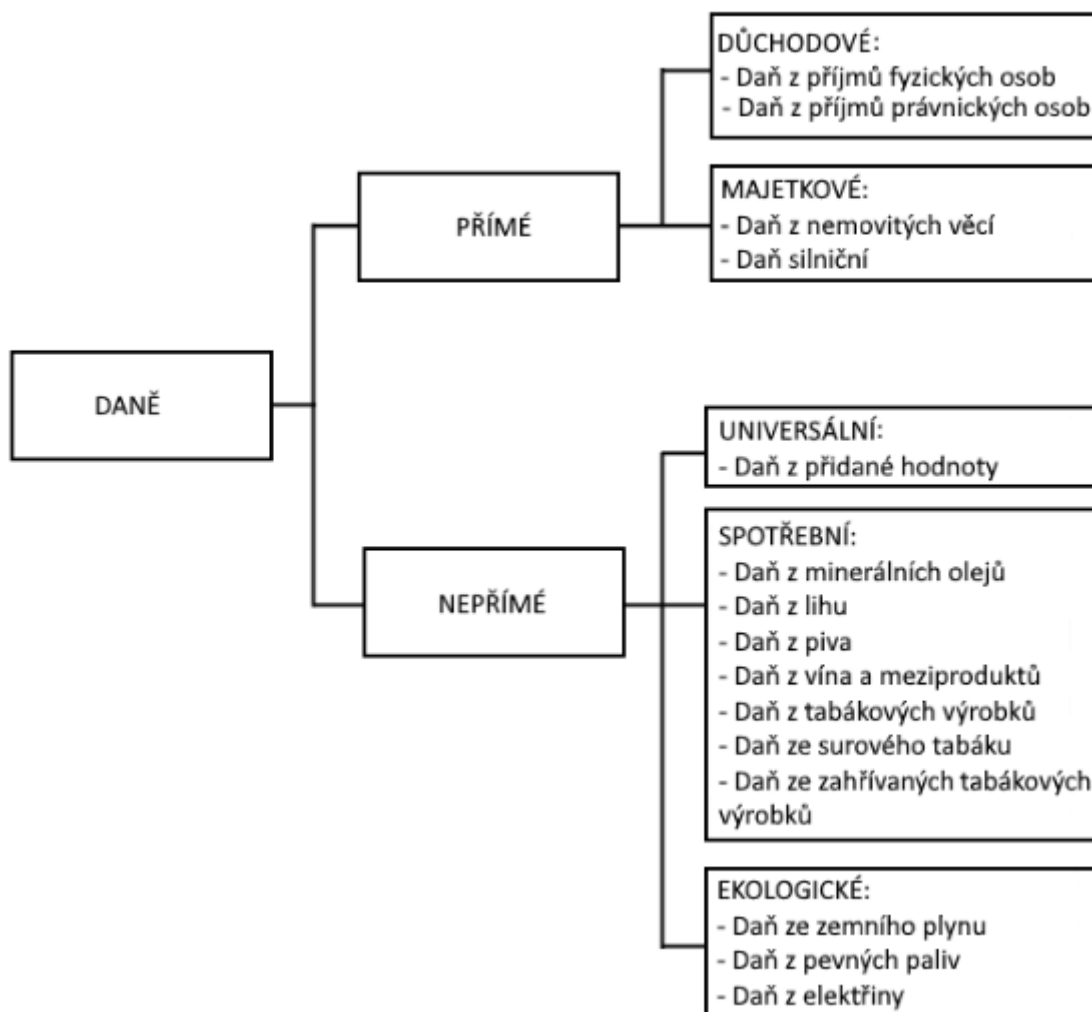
DANĚ

PŘÍMÉ

DŮCHODOVÉ:
- Daň z příjmů fyzických osob
- Daň z příjmů právnických osob

MAJETKOVÉ:
- Daň z nemovitých věcí
- Daň silniční

NEPŘÍMÉ

UNIVERSÁLNÍ:
- Daň z přidané hodnoty

SPOTŘEBNÍ:
- Daň z minerálních olejů
- Daň z lihu
- Daň z piva
- Daň z vína a meziproduktů
- Daň z tabákových výrobků
- Daň ze surového tabáku
- Daň ze zahřívaných tabákových výrobků

EKOLOGICKÉ:
- Daň ze zemního plynu
- Daň z pevných paliv
- Daň z elektřiny